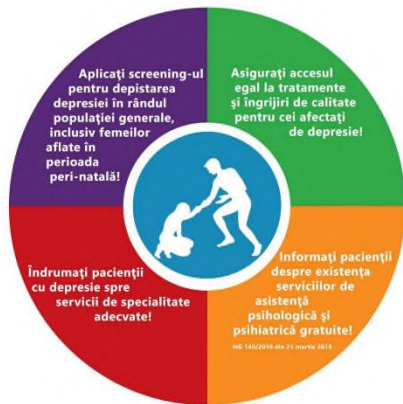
Aplicați screening-ul pentru depistarea depresiei în rândul populației generale, inclusiv femeilor aflate în perioada peri-natală!

Asigurați accesul egal la tratamente și îngrijiri de calitate pentru cei afectați de depresie!

Îndrumați pacienții cu depresie spre servicii de specialitate adecvate!

Informați pacienții despre existența serviciilor de asistență psihologică și psihiatrică gratuite!

HG 140/2018 din 21 martie 2018